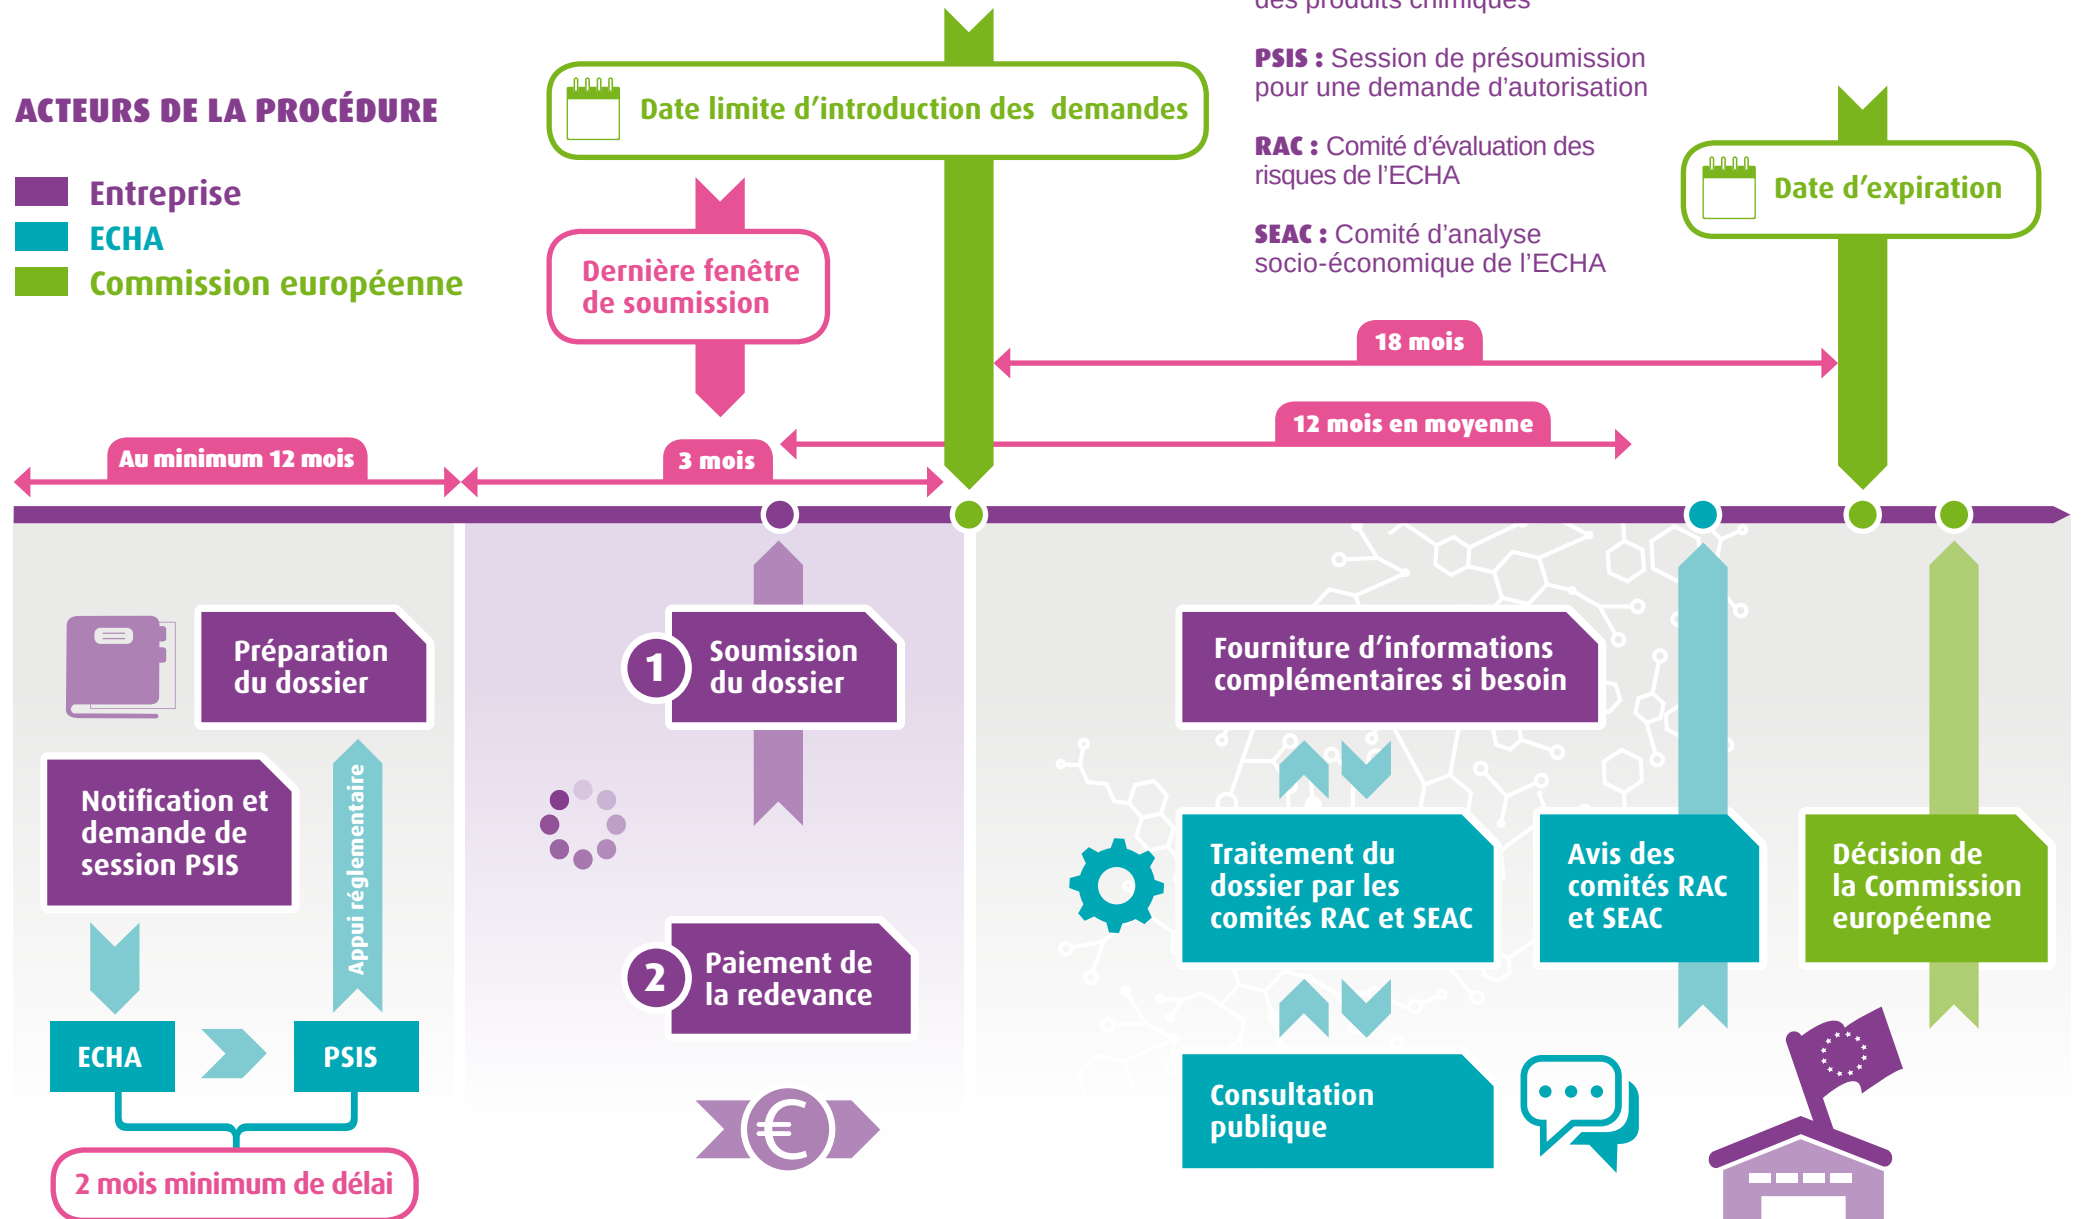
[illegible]

PSIS : Session de présoumission pour une demande d'autorisation

RAC : Comité d'évaluation des risques de l'ECHA

SEAC : Comité d'analyse socio-économique de l'ECHA

ACTEURS DE LA PROCÉDURE

Entreprise
ECHA
Commission européenne

Date limite d'introduction des demandes

Date d'expiration

Dernière fenêtre de soumission

18 mois

12 mois en moyenne

Au minimum 12 mois

3 mois

Préparation du dossier

Notification et demande de session PSIS

Appui réglementaire

ECHA

PSIS

2 mois minimum de délai

1 Soumission du dossier

2 Paiement de la redevance

Fourniture d'informations complémentaires si besoin

Traitement du dossier par les comités RAC et SEAC

Avis des comités RAC et SEAC

Décision de la Commission européenne

Consultation publique